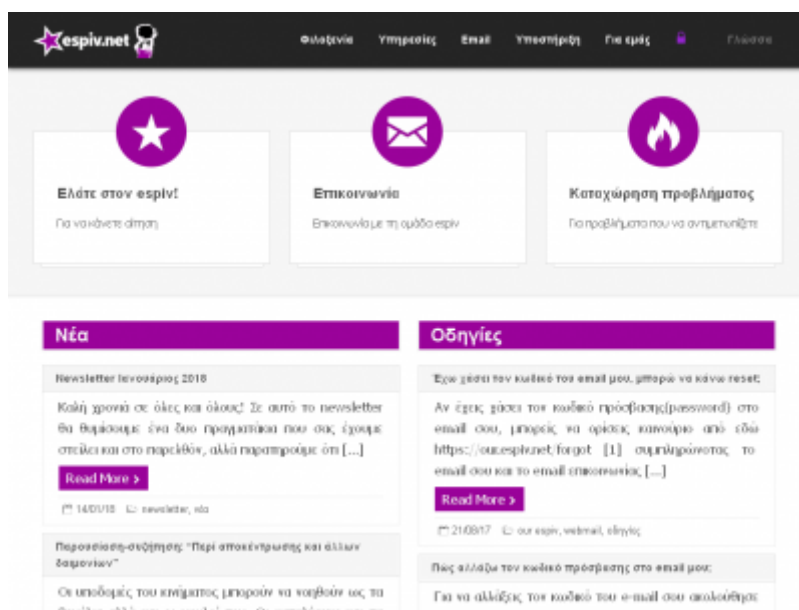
espiv.net

Φιλοξενία Υπηρεσίες Email Υποστήριξη Για εμάς Γλώσσα

Ελάτε στον espiv!

Για να κάνετε αίτηση

Επικοινωνία

Επικοινωνία με τη ομάδα espiv

Καταχώρηση προβλήματος

Για προβλήματα που να αντιμετωπίζετε

Νέα

Newsletter Ιανουάριος 2018

Καλή χρονιά σε όλες και όλους! Σε αυτό το newsletter θα θυμίσουμε ένα δυο πραγματάκια που σας έχουμε στείλει και στο παρελθόν, αλλά παραπέμπουμε ότι [...]

Read More ›

14/01/18 newsletter, νέα

Παρουσίαση-συζήτηση: "Περί αποκέντρωσης και άλλων δαιμονίων"

Οι υποδομές του κινήματος μπορούν να βοηθούν ως τα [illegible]

Οδηγίες

Έχω χάσει τον κωδικό του email μου, μπορώ να κάνω reset;

Αν έχεις χάσει τον κωδικό πρόσβασης(password) στο email σου, μπορείς να ορίσεις καινούριο από εδώ https://our.espiv.net/forgot [1] συμπληρώνοντας το email σου και το email επικοινωνίας [...]

Read More ›

21/08/17 our espiv, webmail, οδηγίες

Πως αλλάζω τον κωδικό πρόσβασης στο email μου;

Για να αλλάξεις τον κωδικό του e-mail σου ακολούθησε